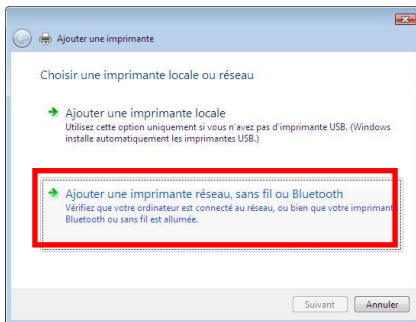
Ajouter une imprimante

Choisir une imprimante locale ou réseau

Ajouter une imprimante locale
Utilisez cette option uniquement si vous n'avez pas d'imprimante USB. (Windows installe automatiquement les imprimantes USB.)

Ajouter une imprimante réseau, sans fil ou Bluetooth
Vérifiez que votre ordinateur est connecté au réseau, ou bien que votre imprimant Bluetooth ou sans fil est allumée.

Suivant
Annuler